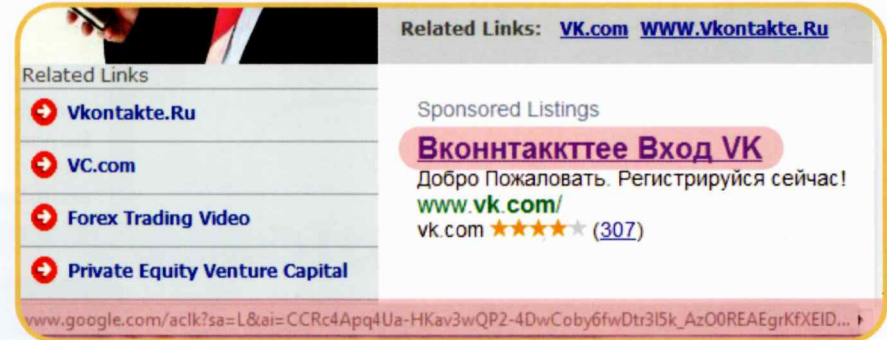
Related Links: VK.com WWW.Vkontakte.Ru

Related Links

Vkontakte.Ru

VC.com

Forex Trading Video

Private Equity Venture Capital

Sponsored Listings

Вконнтаккттее Вход VK

Добро Пожаловать. Регистрируйся сейчас!

www.vk.com/

vk.com ★★★★★ (307)

www.google.com/aclk?sa=L&ai=CCRc4Apq4Ua-HKav3wQP2-4DwCoby6fwDtr3l5k_AzO0REAEgrKfXEID...